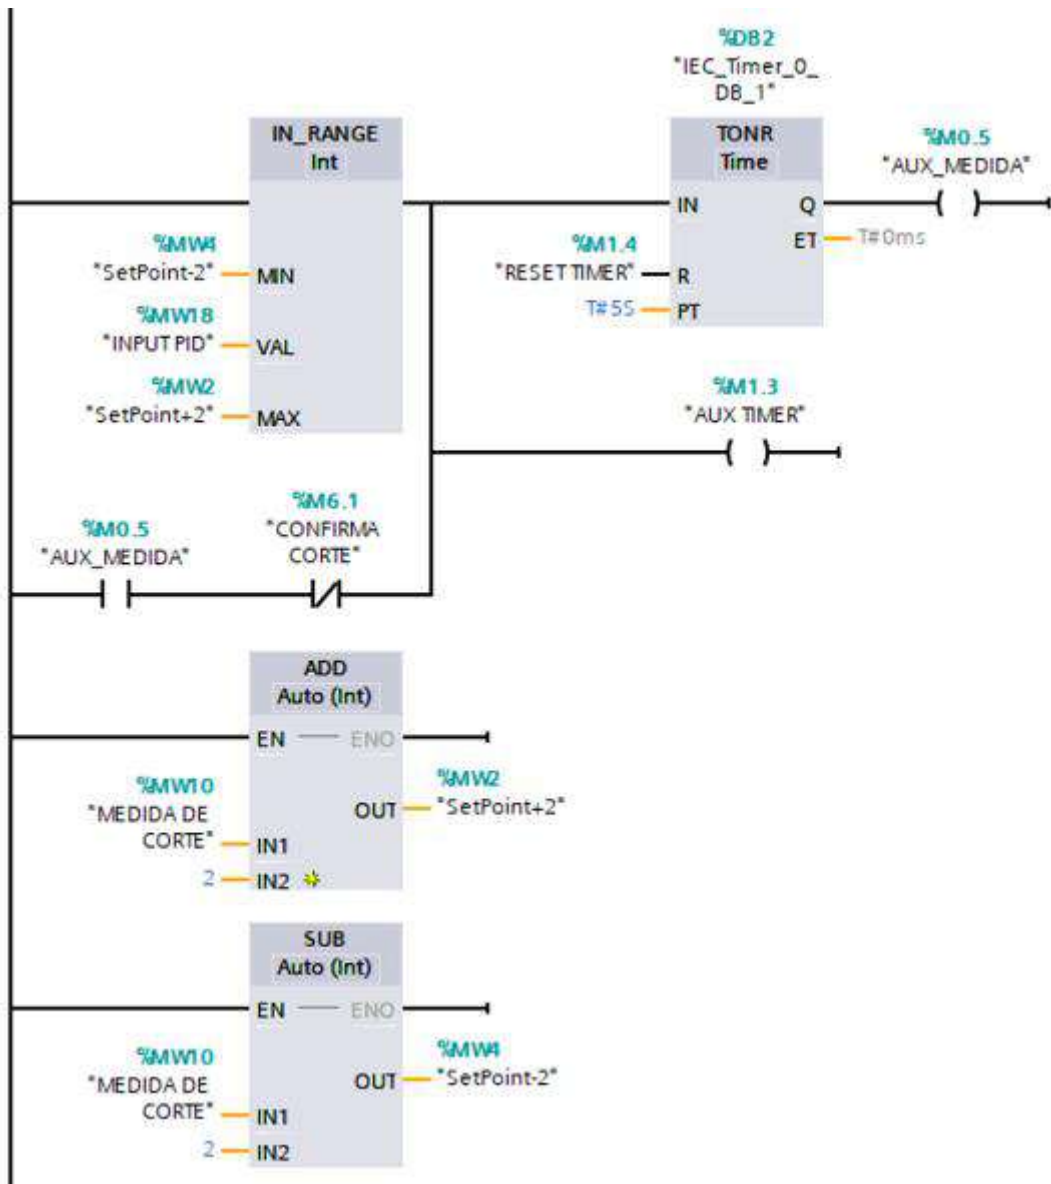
%DB2
"IEC_Timer_0_DB_1"

IN_RANGE
Int

%MW4
"SetPoint-2" MIN

%MW18
"INPUT PID" VAL

%MW2
"SetPoint+2" MAX

TONR
Time

IN Q
ET T#0ms

%M1.4
"RESET TIMER" R

T#5S PT

%M0.5
"AUX_MEDIDA"

%M1.3
"AUX TIMER"

%M0.5
"AUX_MEDIDA"

%M6.1
"CONFIRMA CORTE"

ADD
Auto (Int)

EN ENO

%MW10
"MEDIDA DE CORTE" IN1

2 IN2

OUT

%MW2
"SetPoint+2"

SUB
Auto (Int)

EN ENO

%MW10
"MEDIDA DE CORTE" IN1

2 IN2

OUT

%MW4
"SetPoint-2"